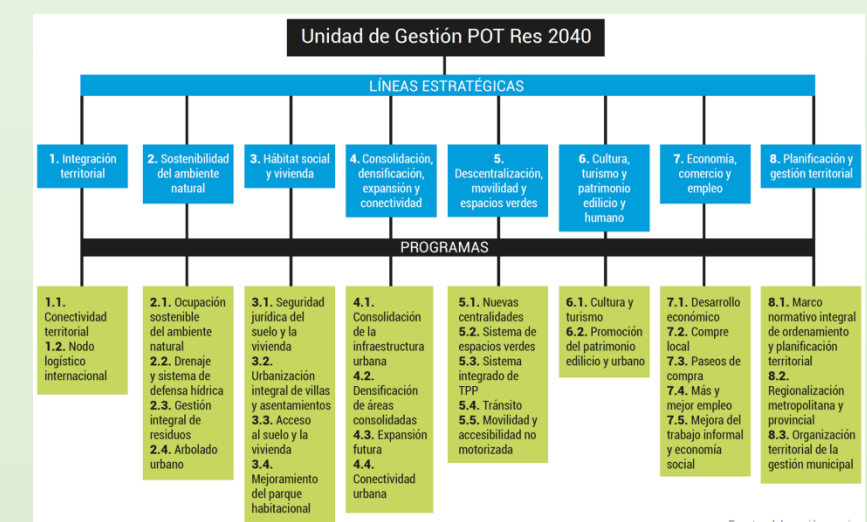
Unidad de Gestión POT Res 2040

LÍNEAS ESTRATÉGICAS

1. Integración territorial

2. Sostenibilidad del ambiente natural

3. Hábitat social y vivienda

4. Consolidación, densificación, expansión y conectividad

5. Descentralización, movilidad y espacios verdes

6. Cultura, turismo y patrimonio edilicio y humano

7. Economía, comercio y empleo

8. Planificación y gestión territorial

PROGRAMAS

1.1. Conectividad territorial
1.2. Nodo logístico internacional

2.1. Ocupación sostenible del ambiente natural
2.2. Drenaje y sistema de defensa hídrica
2.3. Gestión integral de residuos
2.4. Arbolado urbano

3.1. Seguridad jurídica del suelo y la vivienda
3.2. Urbanización integral de villas y asentamientos
3.3. Acceso al suelo y la vivienda
3.4. Mejoramiento del parque habitacional

4.1. Consolidación de la infraestructura urbana
4.2. Densificación de áreas consolidadas
4.3. Expansión futura
4.4. Conectividad urbana

5.1. Nuevas centralidades
5.2. Sistema de espacios verdes
5.3. Sistema integrado de TPP
5.4. Tránsito
5.5. Movilidad y accesibilidad no motorizada

6.1. Cultura y turismo
6.2. Promoción del patrimonio edilicio y urbano

7.1. Desarrollo económico
7.2. Compre local
7.3. Paseos de compra
7.4. Más y mejor empleo
7.5. Mejora del trabajo informal y economía social

8.1. Marco normativo integral de ordenamiento y planificación territorial
8.2. Regionalización metropolitana y provincial
8.3. Organización territorial de la gestión municipal